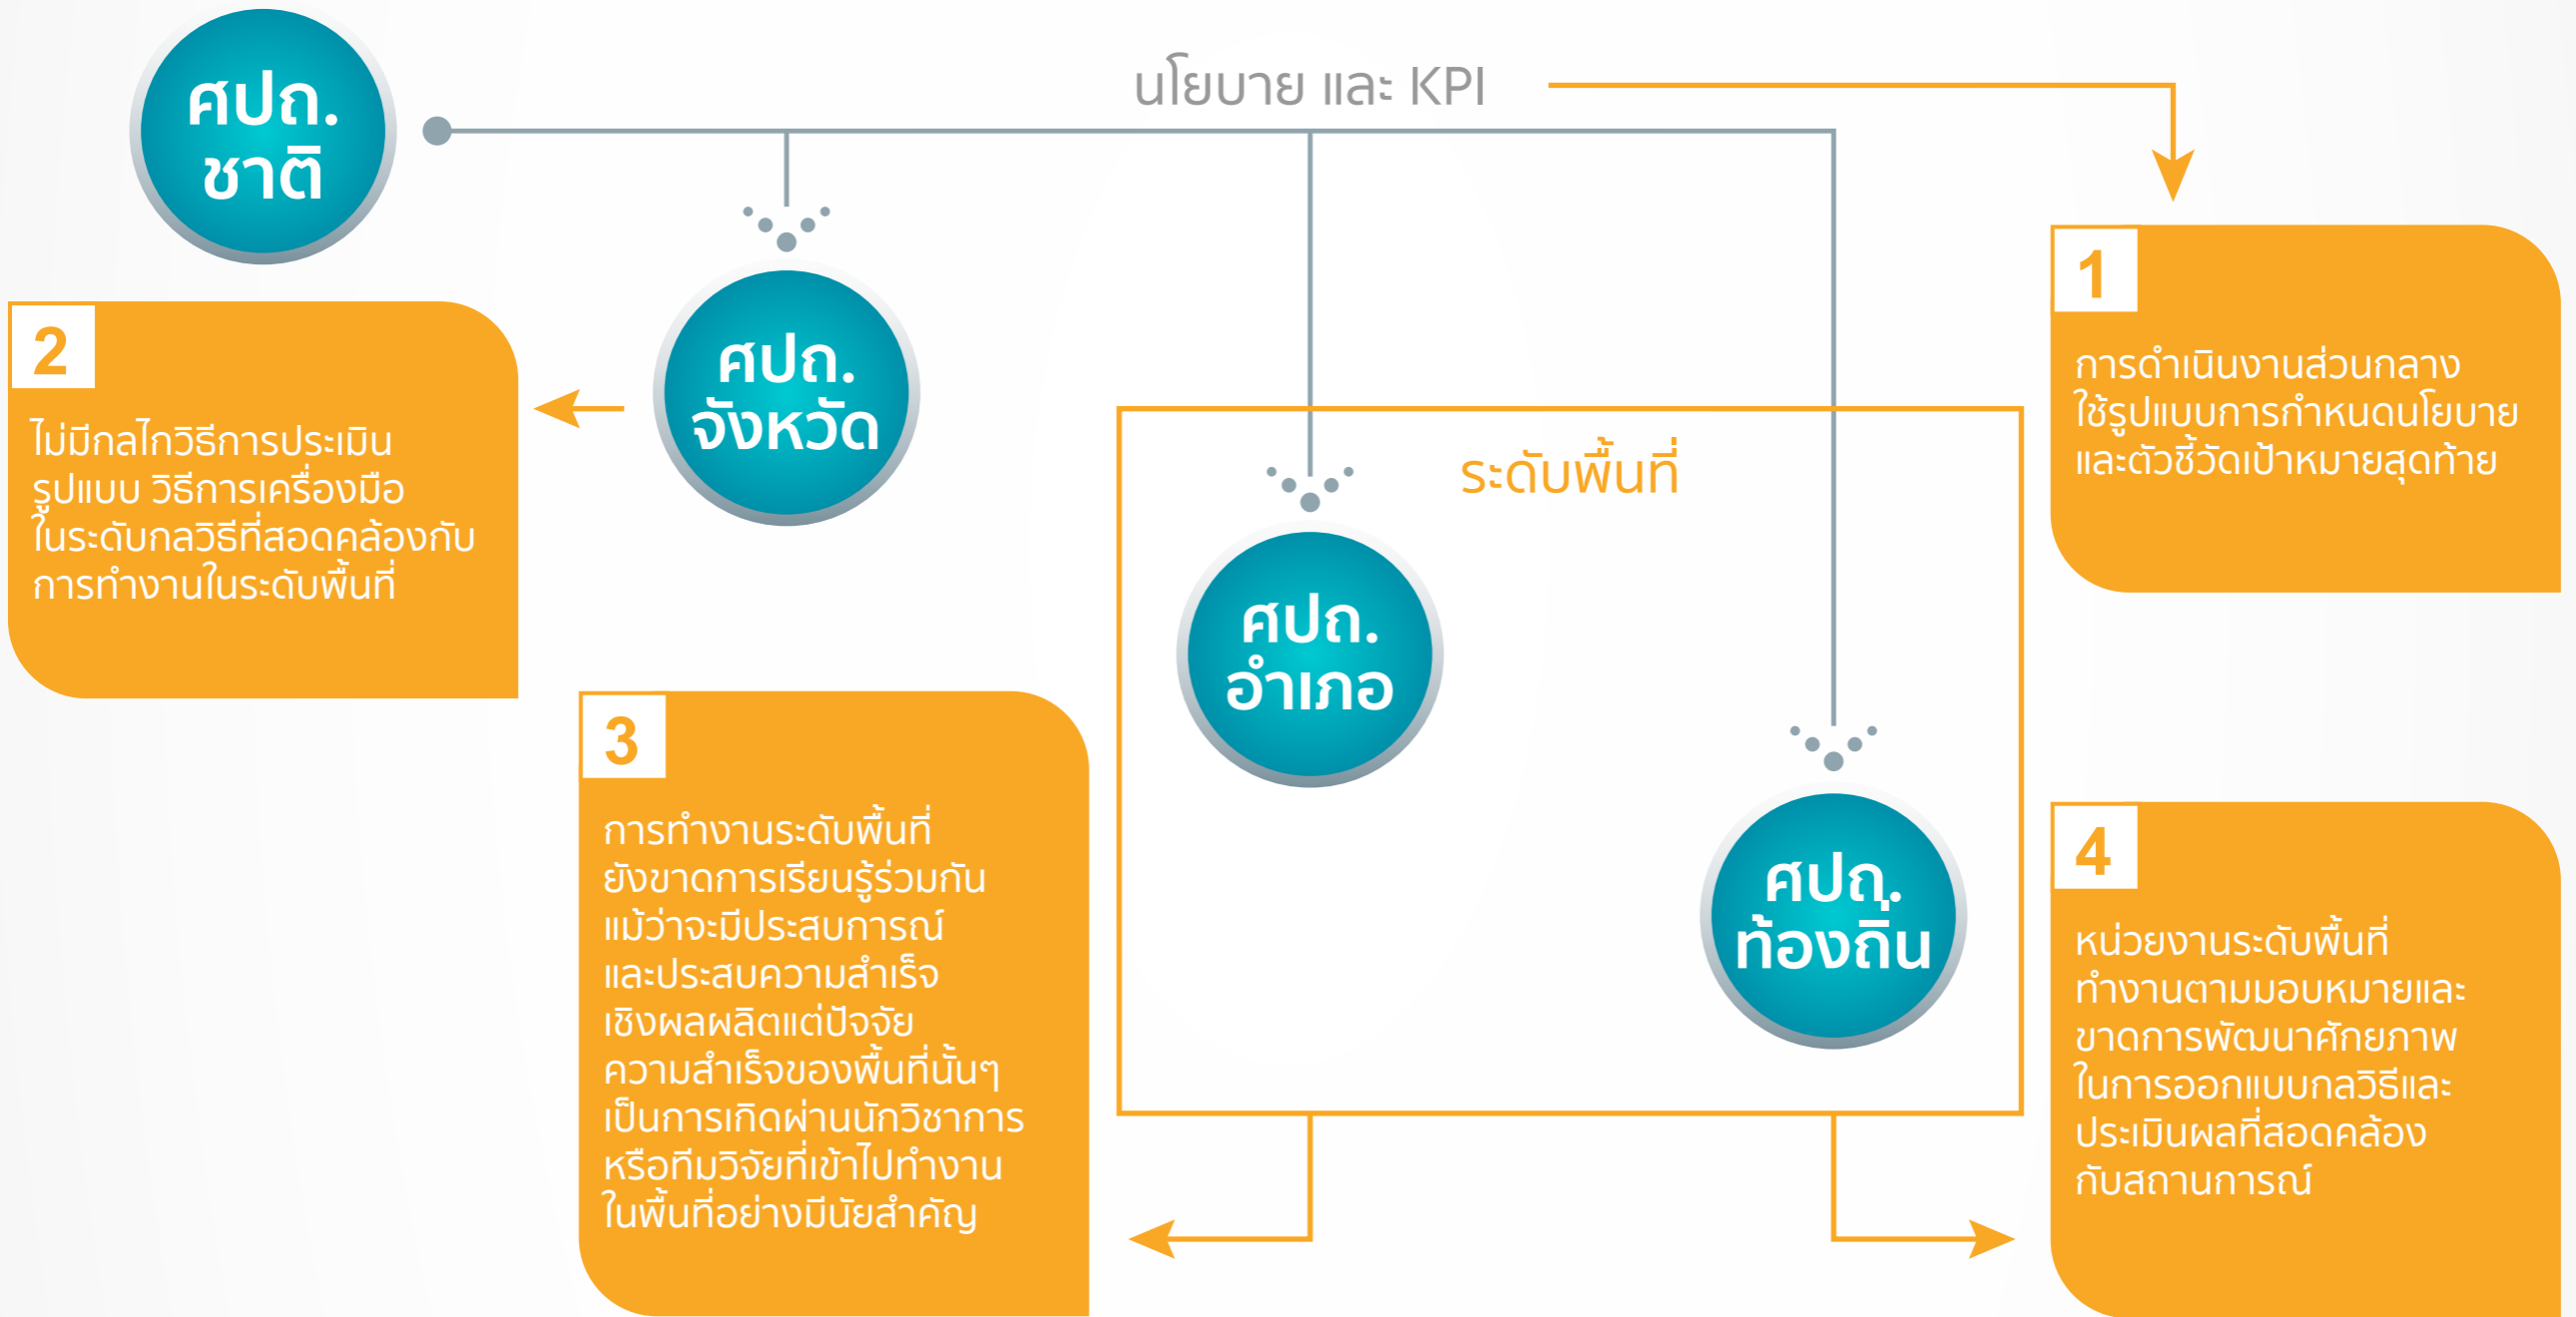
ศปถ.
ชาติ

นโยบาย และ KPI

ศปถ.
จังหวัด

1

การดำเนินงานส่วนกลาง ใช้รูปแบบการกำหนดนโยบาย และตัวชี้วัดเป้าหมายสุดท้าย

2

ไม่มีกลไกวิธีการประเมิน รูปแบบ วิธีการเครื่องมือ ในระดับกลวิธีที่สอดคล้องกับ การทำงานในระดับพื้นที่

ระดับพื้นที่

ศปถ.
อำเภอ

ศปถ.
ท้องถิ่น

3

การทำงานระดับพื้นที่ ยังขาดการเรียนรู้ร่วมกัน แม้ว่าจะมีประสบการณ์ และประสบความสำเร็จ เชิงผลผลิตแต่ปัจจัย ความสำเร็จของพื้นที่นั้นๆ เป็นการเกิดผ่านนักวิชาการ หรือทีมวิจัยที่เข้าไปทำงาน ในพื้นที่อย่างมีนัยสำคัญ

4

หน่วยงานระดับพื้นที่ ทำงานตามมอบหมายและ ขาดการพัฒนาศักยภาพ ในการออกแบบกลวิธีและ ประเมินผลที่สอดคล้อง กับสถานการณ์